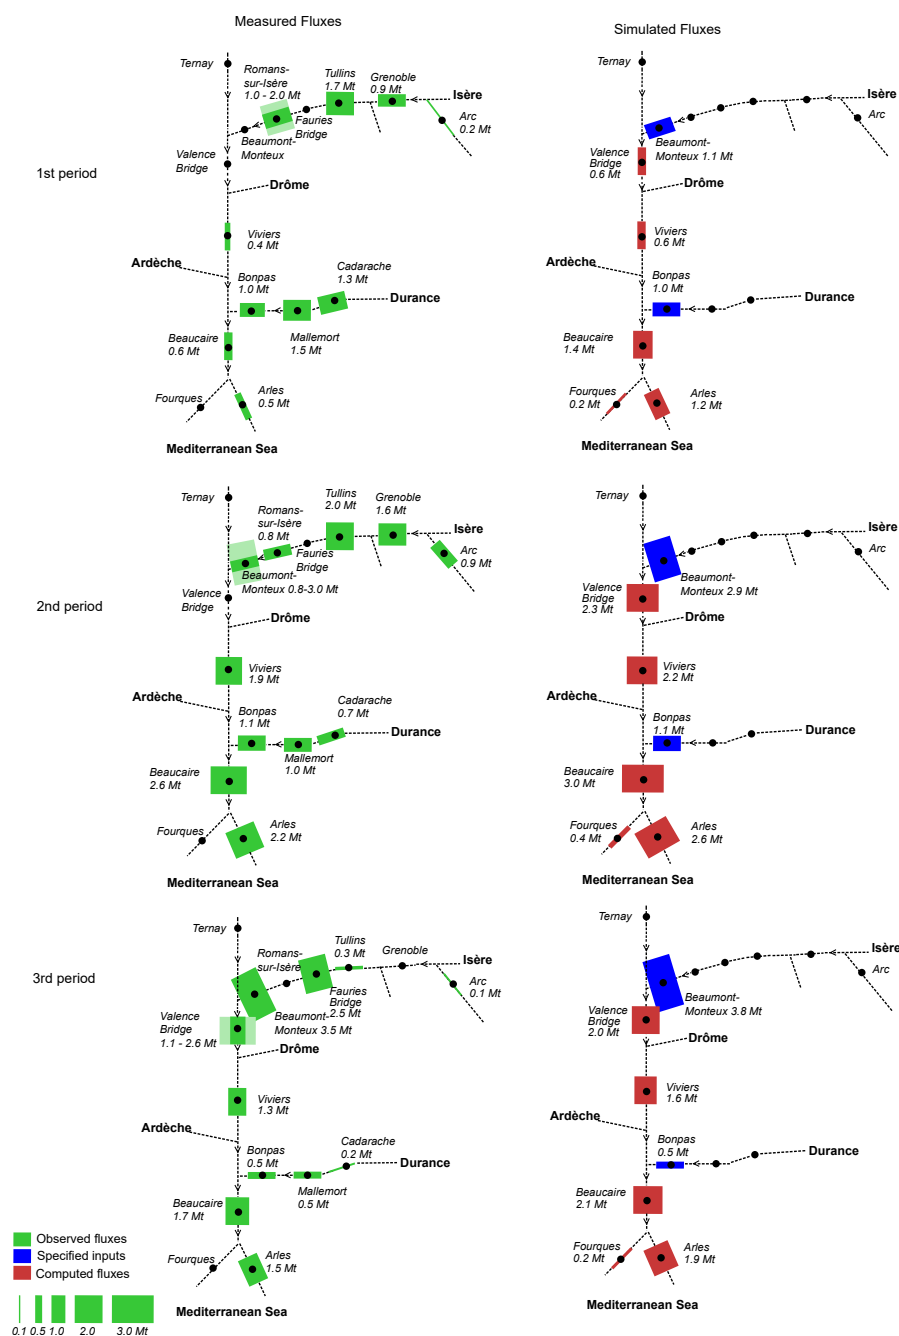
Measured Fluxes

Simulated Fluxes

1st period

Ternay
Romans-sur-Isère 1.0 - 2.0 Mt
Tullins 1.7 Mt
Grenoble 0.9 Mt
Isère
Arc 0.2 Mt
Fauries Bridge
Beaumont-Monteux
Valence Bridge
Drôme
Viviers 0.4 Mt
Ardèche
Bonpas 1.0 Mt
Cadarache 1.3 Mt
Durance
Mallemort 1.5 Mt
Beaucaire 0.6 Mt
Fourques
Arles 0.5 Mt
Mediterranean Sea

Ternay
Isère
Arc
Beaumont-Monteux 1.1 Mt
Valence Bridge 0.6 Mt
Drôme
Viviers 0.6 Mt
Ardèche
Bonpas 1.0 Mt
Durance
Beaucaire 1.4 Mt
Fourques 0.2 Mt
Arles 1.2 Mt
Mediterranean Sea

2nd period

Ternay
Romans-sur-Isère 0.8 Mt
Tullins 2.0 Mt
Grenoble 1.6 Mt
Isère
Arc 0.9 Mt
Fauries Bridge
Beaumont-Monteux 0.8-3.0 Mt
Valence Bridge
Drôme
Viviers 1.9 Mt
Ardèche
Bonpas 1.1 Mt
Cadarache 0.7 Mt
Durance
Mallemort 1.0 Mt
Beaucaire 2.6 Mt
Fourques
Arles 2.2 Mt
Mediterranean Sea

Ternay
Isère
Arc
Beaumont-Monteux 2.9 Mt
Valence Bridge 2.3 Mt
Drôme
Viviers 2.2 Mt
Ardèche
Bonpas 1.1 Mt
Durance
Beaucaire 3.0 Mt
Fourques 0.4 Mt
Arles 2.6 Mt
Mediterranean Sea

3rd period

Ternay
Romans-sur-Isère
Tullins 0.3 Mt
Grenoble
Isère
Arc 0.1 Mt
Fauries Bridge 2.5 Mt
Beaumont-Monteux 3.5 Mt
Valence Bridge 1.1 - 2.6 Mt
Drôme
Viviers 1.3 Mt
Ardèche
Bonpas 0.5 Mt
Cadarache 0.2 Mt
Durance
Mallemort 0.5 Mt
Beaucaire 1.7 Mt
Fourques
Arles 1.5 Mt
Mediterranean Sea

Ternay
Isère
Arc
Beaumont-Monteux 3.8 Mt
Valence Bridge 2.0 Mt
Drôme
Viviers 1.6 Mt
Ardèche
Bonpas 0.5 Mt
Durance
Beaucaire 2.1 Mt
Fourques 0.2 Mt
Arles 1.9 Mt
Mediterranean Sea

Observed fluxes
Specified inputs
Computed fluxes
0.1 0.5 1.0 2.0 3.0 Mt